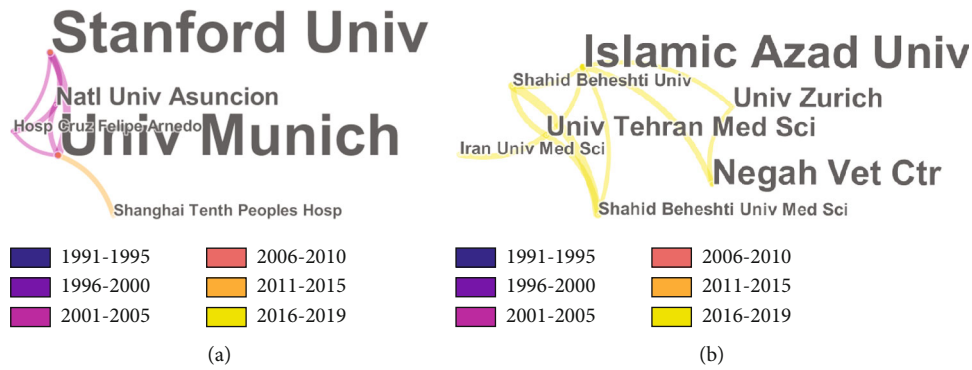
Stanford Univ
Natl Univ Asuncion
Hosp Cruz Felipe Arnedo
Univ Munich
Shanghai Tenth Peoples Hosp

1991-1995
1996-2000
2001-2005
2006-2010
2011-2015
2016-2019

(a)

Islamic Azad Univ
Shahid Beheshti Univ
Univ Zurich
Univ Tehran Med Sci
Iran Univ Med Sci
Negah Vet Ctr
Shahid Beheshti Univ Med Sci

1991-1995
1996-2000
2001-2005
2006-2010
2011-2015
2016-2019

(b)